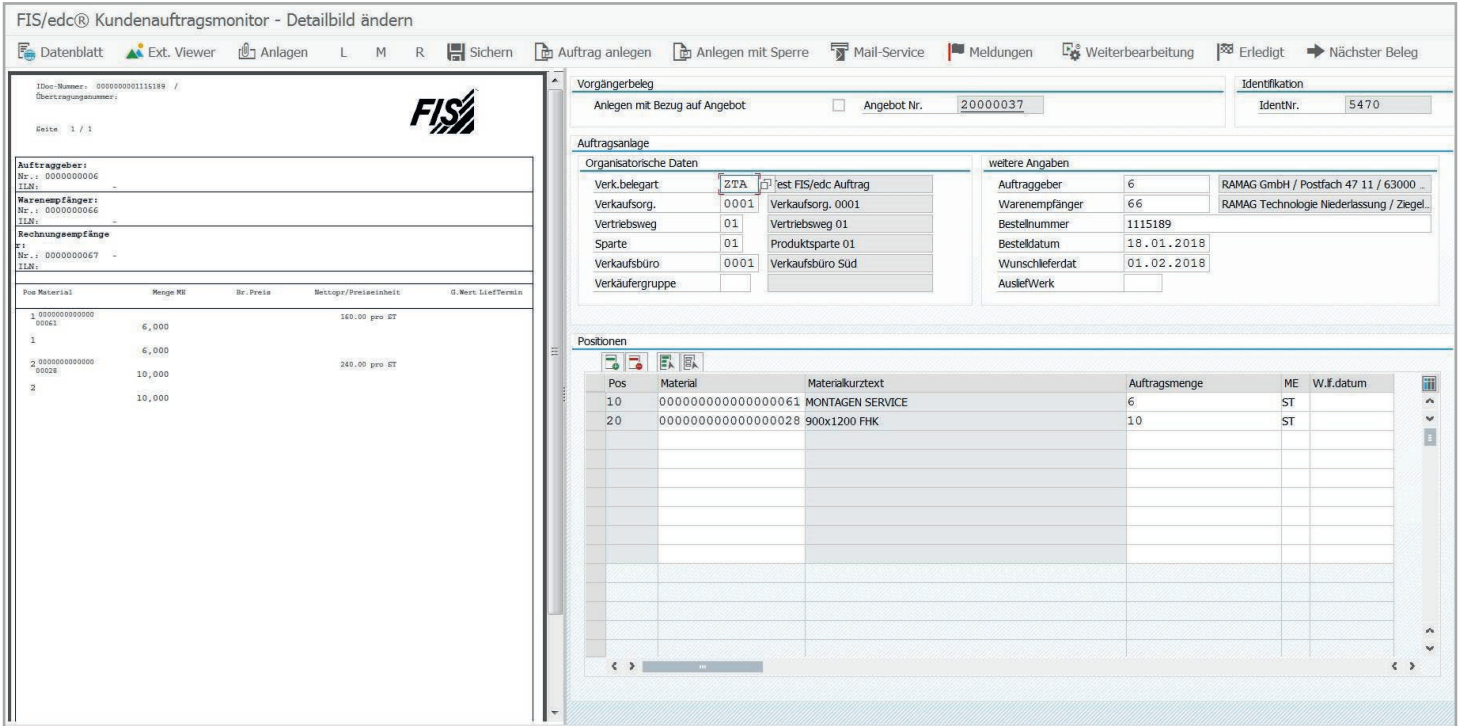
FIS/edc® Kundenauftragsmonitor - Detailbild ändern

Datenblatt Ext. Viewer Anlagen L M R Sichern Auftrag anlegen Anlegen mit Sperre Mail-Service Meldungen Weiterbearbeitung Erledigt Nächster Beleg

IDoc-Nummer: 0000000001115189 /
Übertragungsnummer:

FIS

Seite 1 / 1

Auftraggeber:
Nr.: 0000000006
ILN: -

Warenempfänger:
Nr.: 0000000066
ILN: -

Rechnungsempfänger:
Nr.: 0000000067 -
ILN:

| Pos Material | Menge ME | Br.Preis | Nettopr/Preiseinheit | G.Wert LiefTermin |
|---|---|---|---|---|
| 1 000000000000 00061 | 6,000 | | 160.00 pro ST | |
| 1 | 6,000 | | | |
| 2 000000000000 00028 | 10,000 | | 240.00 pro ST | |
| 2 | 10,000 | | | |

Vorgängerbeleg
Anlegen mit Bezug auf Angebot
Angebot Nr. 20000037

Identifikation
IdentNr. 5470

Auftragsanlage

Organisatorische Daten

| | | |
|---|---|---|
| Verk.belegart | ZTA | est FIS/edc Auftrag |
| Verkaufsorg. | 0001 | Verkaufsorg. 0001 |
| Vertriebsweg | 01 | Vertriebsweg 01 |
| Sparte | 01 | Produktsparte 01 |
| Verkaufsbüro | 0001 | Verkaufsbüro Süd |
| Verkäufergruppe | | |

weitere Angaben

| | | |
|---|---|---|
| Auftraggeber | 6 | RAMAG GmbH / Postfach 47 11 / 63000 .. |
| Warenempfänger | 66 | RAMAG Technologie Niederlassung / Ziegel.. |
| Bestellnummer | 1115189 | |
| Bestelldatum | 18.01.2018 | |
| Wunschlieferdat | 01.02.2018 | |
| AusliefWerk | | |

Positionen

| Pos | Material | Materialkurztext | Auftragsmenge | ME | W.lf.datum |
|---|---|---|---|---|---|
| 10 | 000000000000000061 | MONTAGEN SERVICE | 6 | ST | |
| 20 | 000000000000000028 | 900x1200 FHK | 10 | ST | |